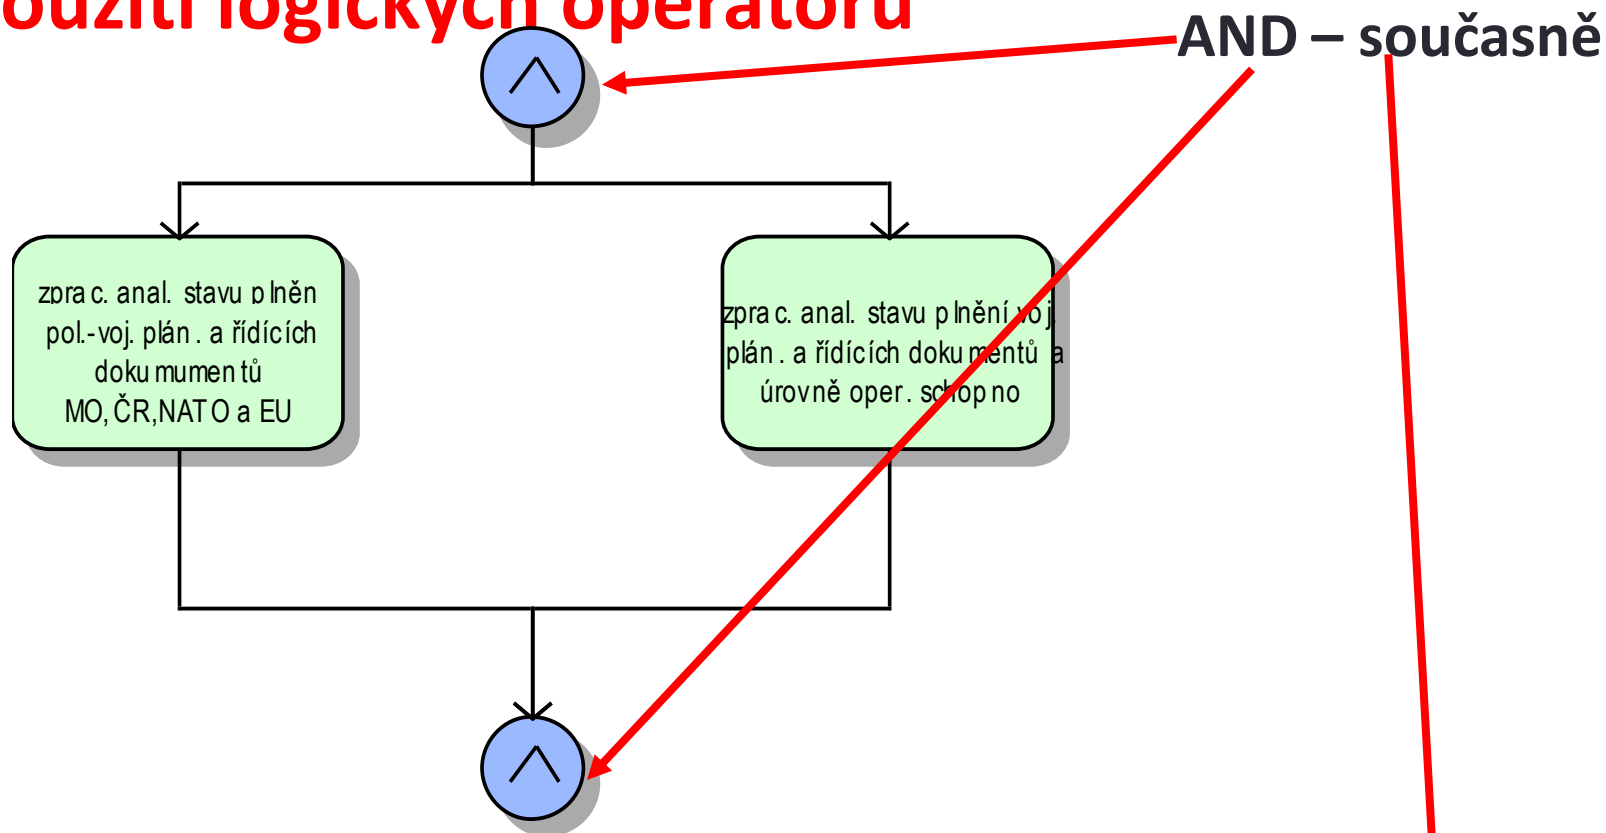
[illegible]oužití logických operátorů

AND – současně

$\wedge$

zprac. anal. stavu plněn pol.-voj. plán. a řídících dokumumentů MO, ČR, NATO a EU

zprac. anal. stavu plnění voj. plán. a řídících dokumentů a úrovně oper. schopno

$\wedge$